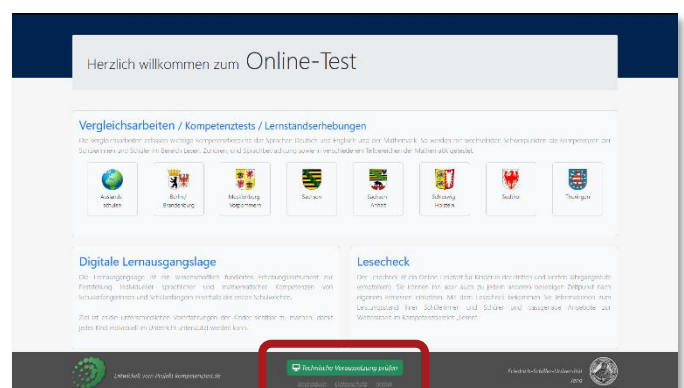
Herzlich willkommen zum Online-Test

Vergleichsarbeiten / Kompetenztests / Lernstandserhebungen

Die Vergleichsarbeiten erfassen wichtige Kompetenzbereiche der Sprachen Deutsch und Englisch und der Mathematik. So werden mit wechselnden Schwerpunkten die Kompetenzen der Schülerinnen und Schüler im Bereich Lesen, Zuhören, und Sprachbetrachtung sowie in verschiedenen Teilbereichen der Mathematik getestet.

Auslands-schulen

Berlin/ Brandenburg

Mecklenburg-Vorpommern

Sachsen

Sachsen-Anhalt

Schleswig-Holstein

Südtirol

Thüringen

Digitale Lernausgangslage

Die Lernausgangslage ist ein wissenschaftlich fundiertes Erhebungsinstrument zur Feststellung individueller sprachlicher und mathematischer Kompetenzen von Schulanfängerinnen und Schulanfängern innerhalb der ersten Schulwochen.

Ziel ist es, die Lernvoraussetzungen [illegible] sichtbar zu machen, damit jedes Kind individuell im Unterricht unterstützt werden kann.

Lesecheck

Der Lesecheck ist ein Online-Lesetest für Kinder in der dritten und vierten Jahrgangsstufe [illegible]. Sie können ihn aber auch zu jedem anderen beliebigen Zeitpunkt nach eigenem Ermessen einsetzen. Mit dem Lesecheck bekommen Sie Informationen zum Leseverständnis Ihrer Schülerinnen und Schüler und passgenaue Angebote zur Weiterarbeit im Kompetenzbereich Lesen.

Entwickelt vom Projekt Kompetenztest.de

Technische Voraussetzung prüfen

Impressum Datenschutz Hilfe

Friedrich-Schiller-Universität Jena